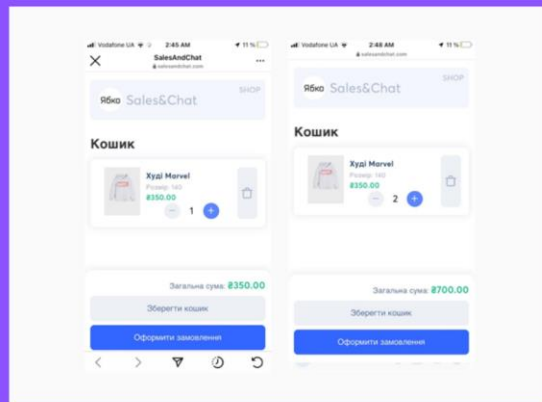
Vodafone UA 2:45 AM 11 %

SalesAndChat
salesandchat.com

Ябко Sales&Chat SHOP

Кошик

Худі Marvel
Розмір: 140
₴350.00
1

Загальна сума: ₴350.00

Зберегти кошик

Оформити замовлення

Vodafone UA 2:48 AM 11 %
salesandchat.com

Ябко Sales&Chat SHOP

Кошик

Худі Marvel
Розмір: 140
₴350.00
2

Загальна сума: ₴700.00

Зберегти кошик

Оформити замовлення